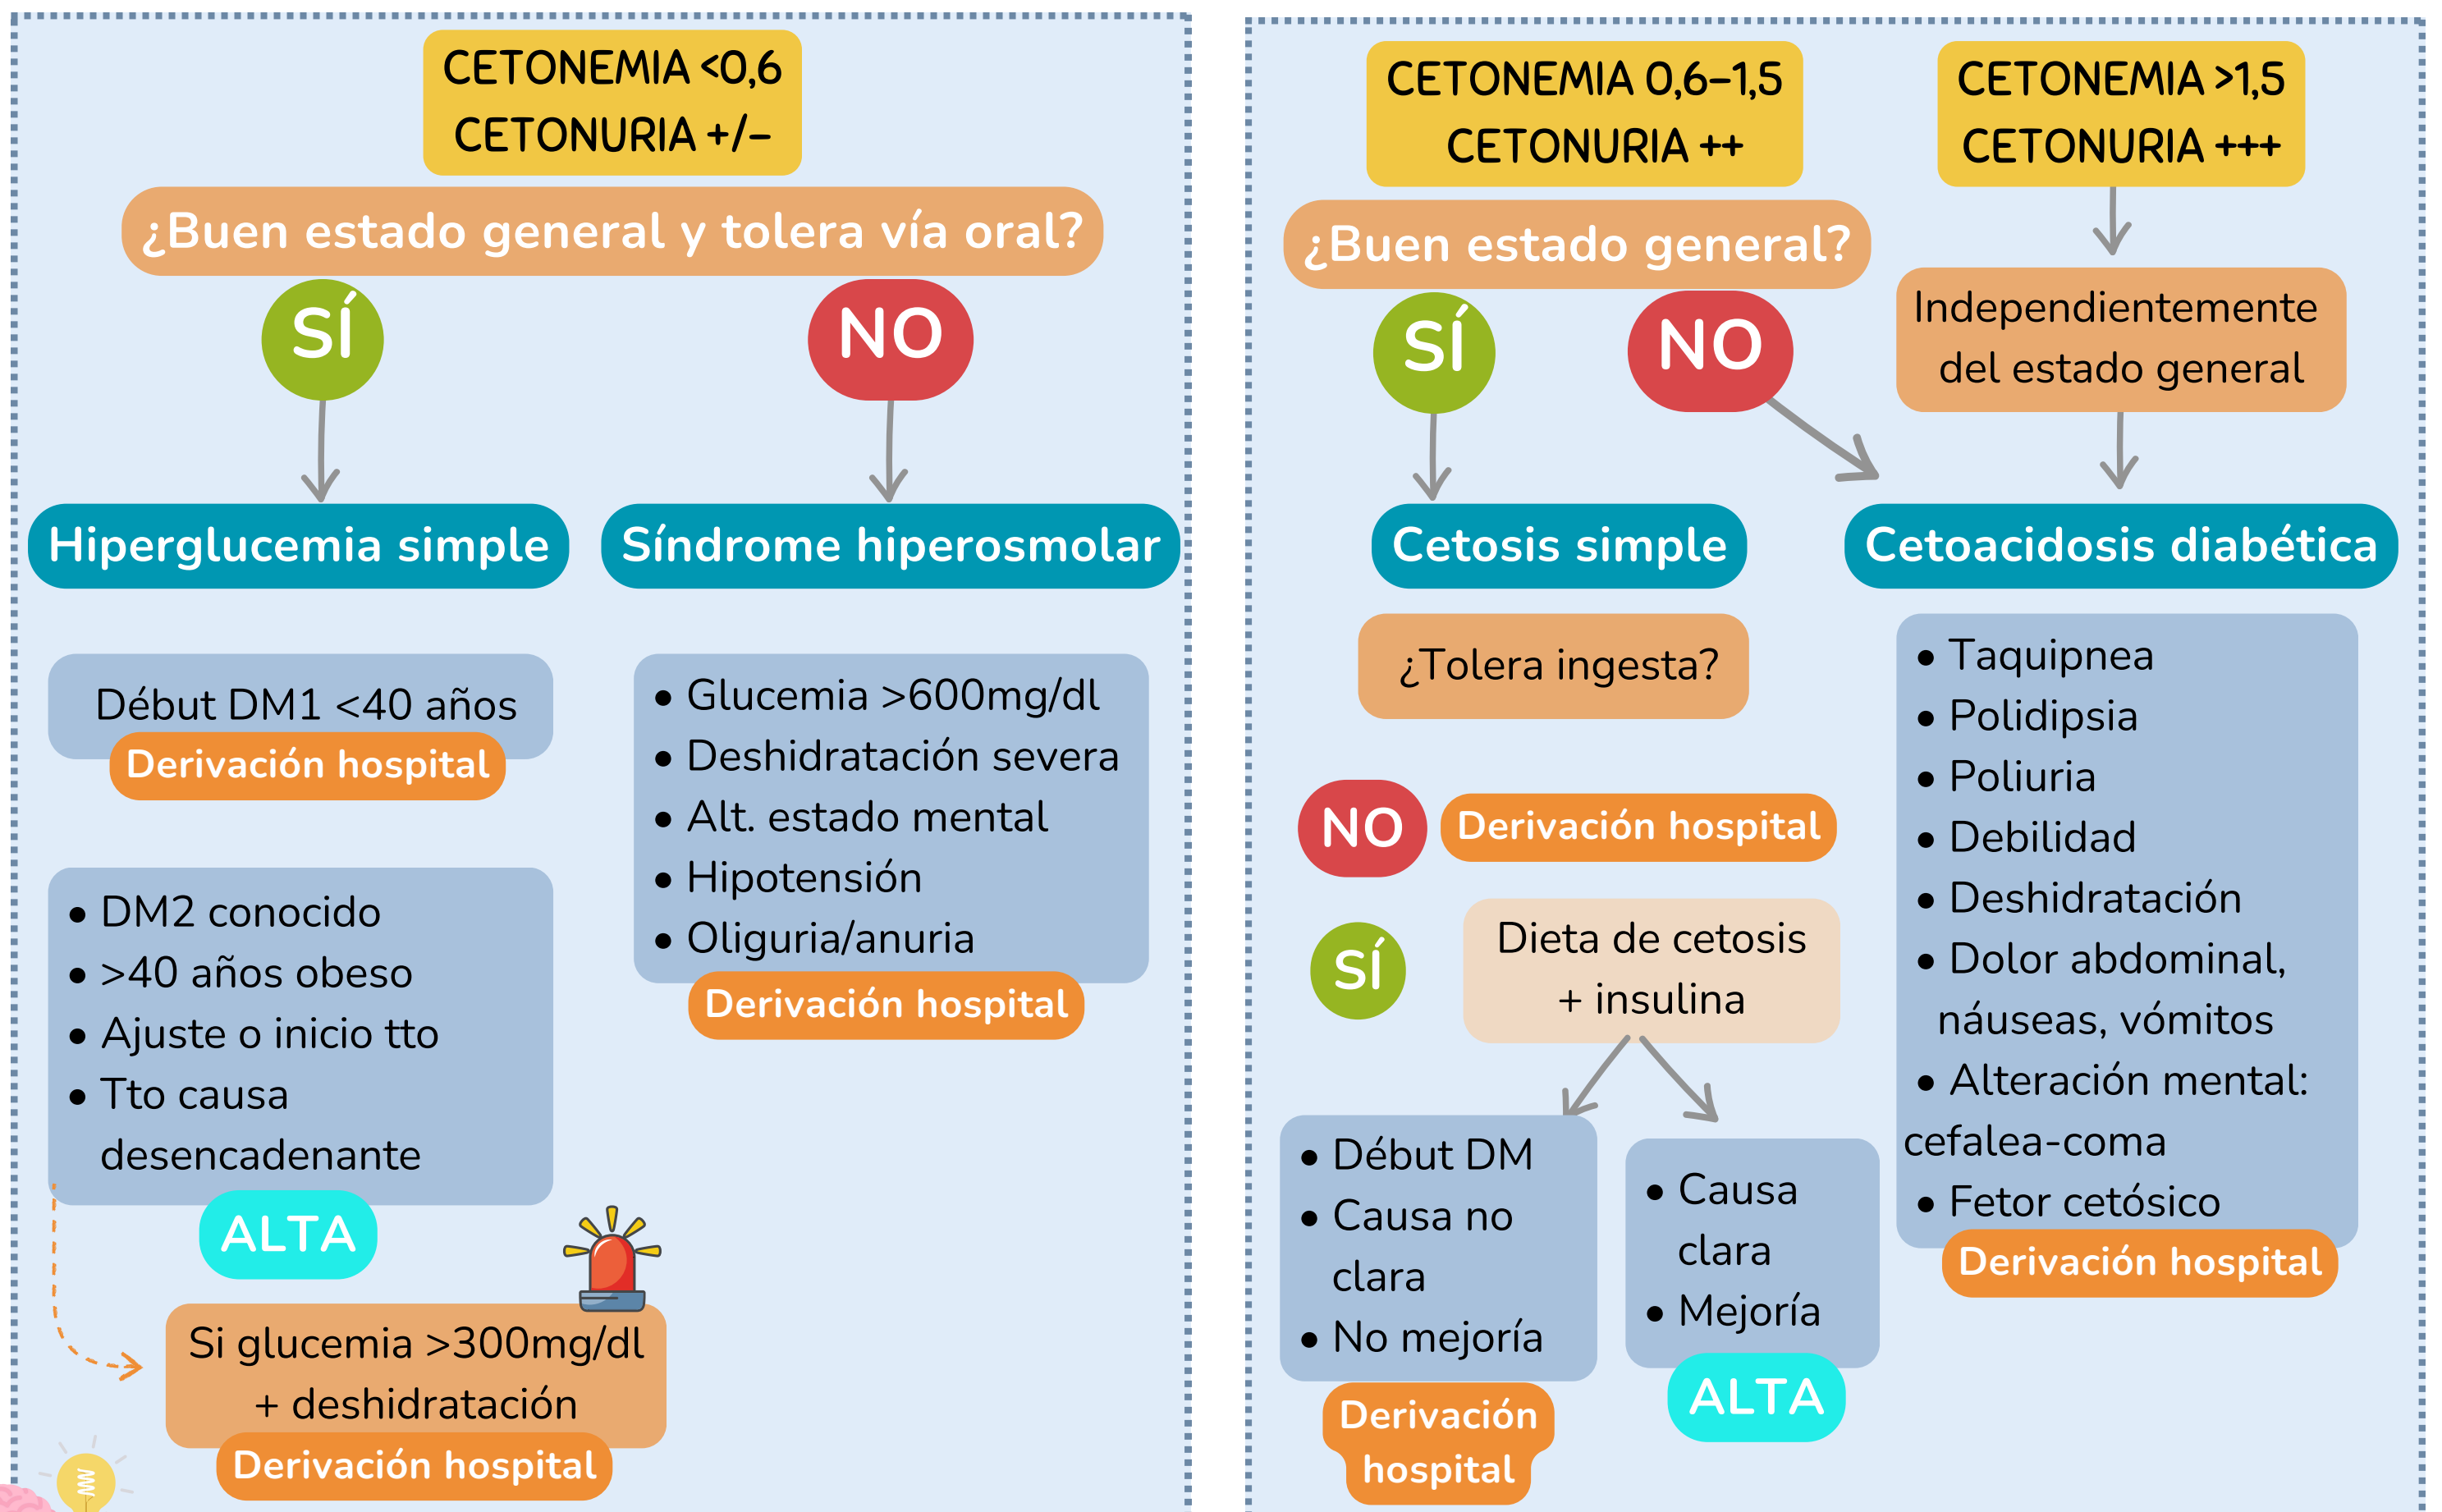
CETONEMIA <0,6
CETONURIA +/−

¿Buen estado general y tolera vía oral?

SÍ

NO

Hiperglucemia simple

Síndrome hiperosmolar

Début DM1 <40 años
Derivación hospital

• DM2 conocido
• >40 años obeso
• Ajuste o inicio tto
• Tto causa desencadenante
ALTA

Si glucemia >300mg/dl + deshidratación
Derivación hospital

• Glucemia >600mg/dl
• Deshidratación severa
• Alt. estado mental
• Hipotensión
• Oliguria/anuria
Derivación hospital

CETONEMIA 0,6–1,5
CETONURIA ++

CETONEMIA >1,5
CETONURIA +++

¿Buen estado general?

SÍ

NO

Independientemente del estado general

Cetosis simple

Cetoacidosis diabética

¿Tolera ingesta?

NO
Derivación hospital

SÍ
Dieta de cetosis + insulina

• Début DM
• Causa no clara
• No mejoría
Derivación hospital

• Causa clara
• Mejoría
ALTA

• Taquipnea
• Polidipsia
• Poliuria
• Debilidad
• Deshidratación
• Dolor abdominal, náuseas, vómitos
• Alteración mental: cefalea-coma
• Fetor cetósico
Derivación hospital